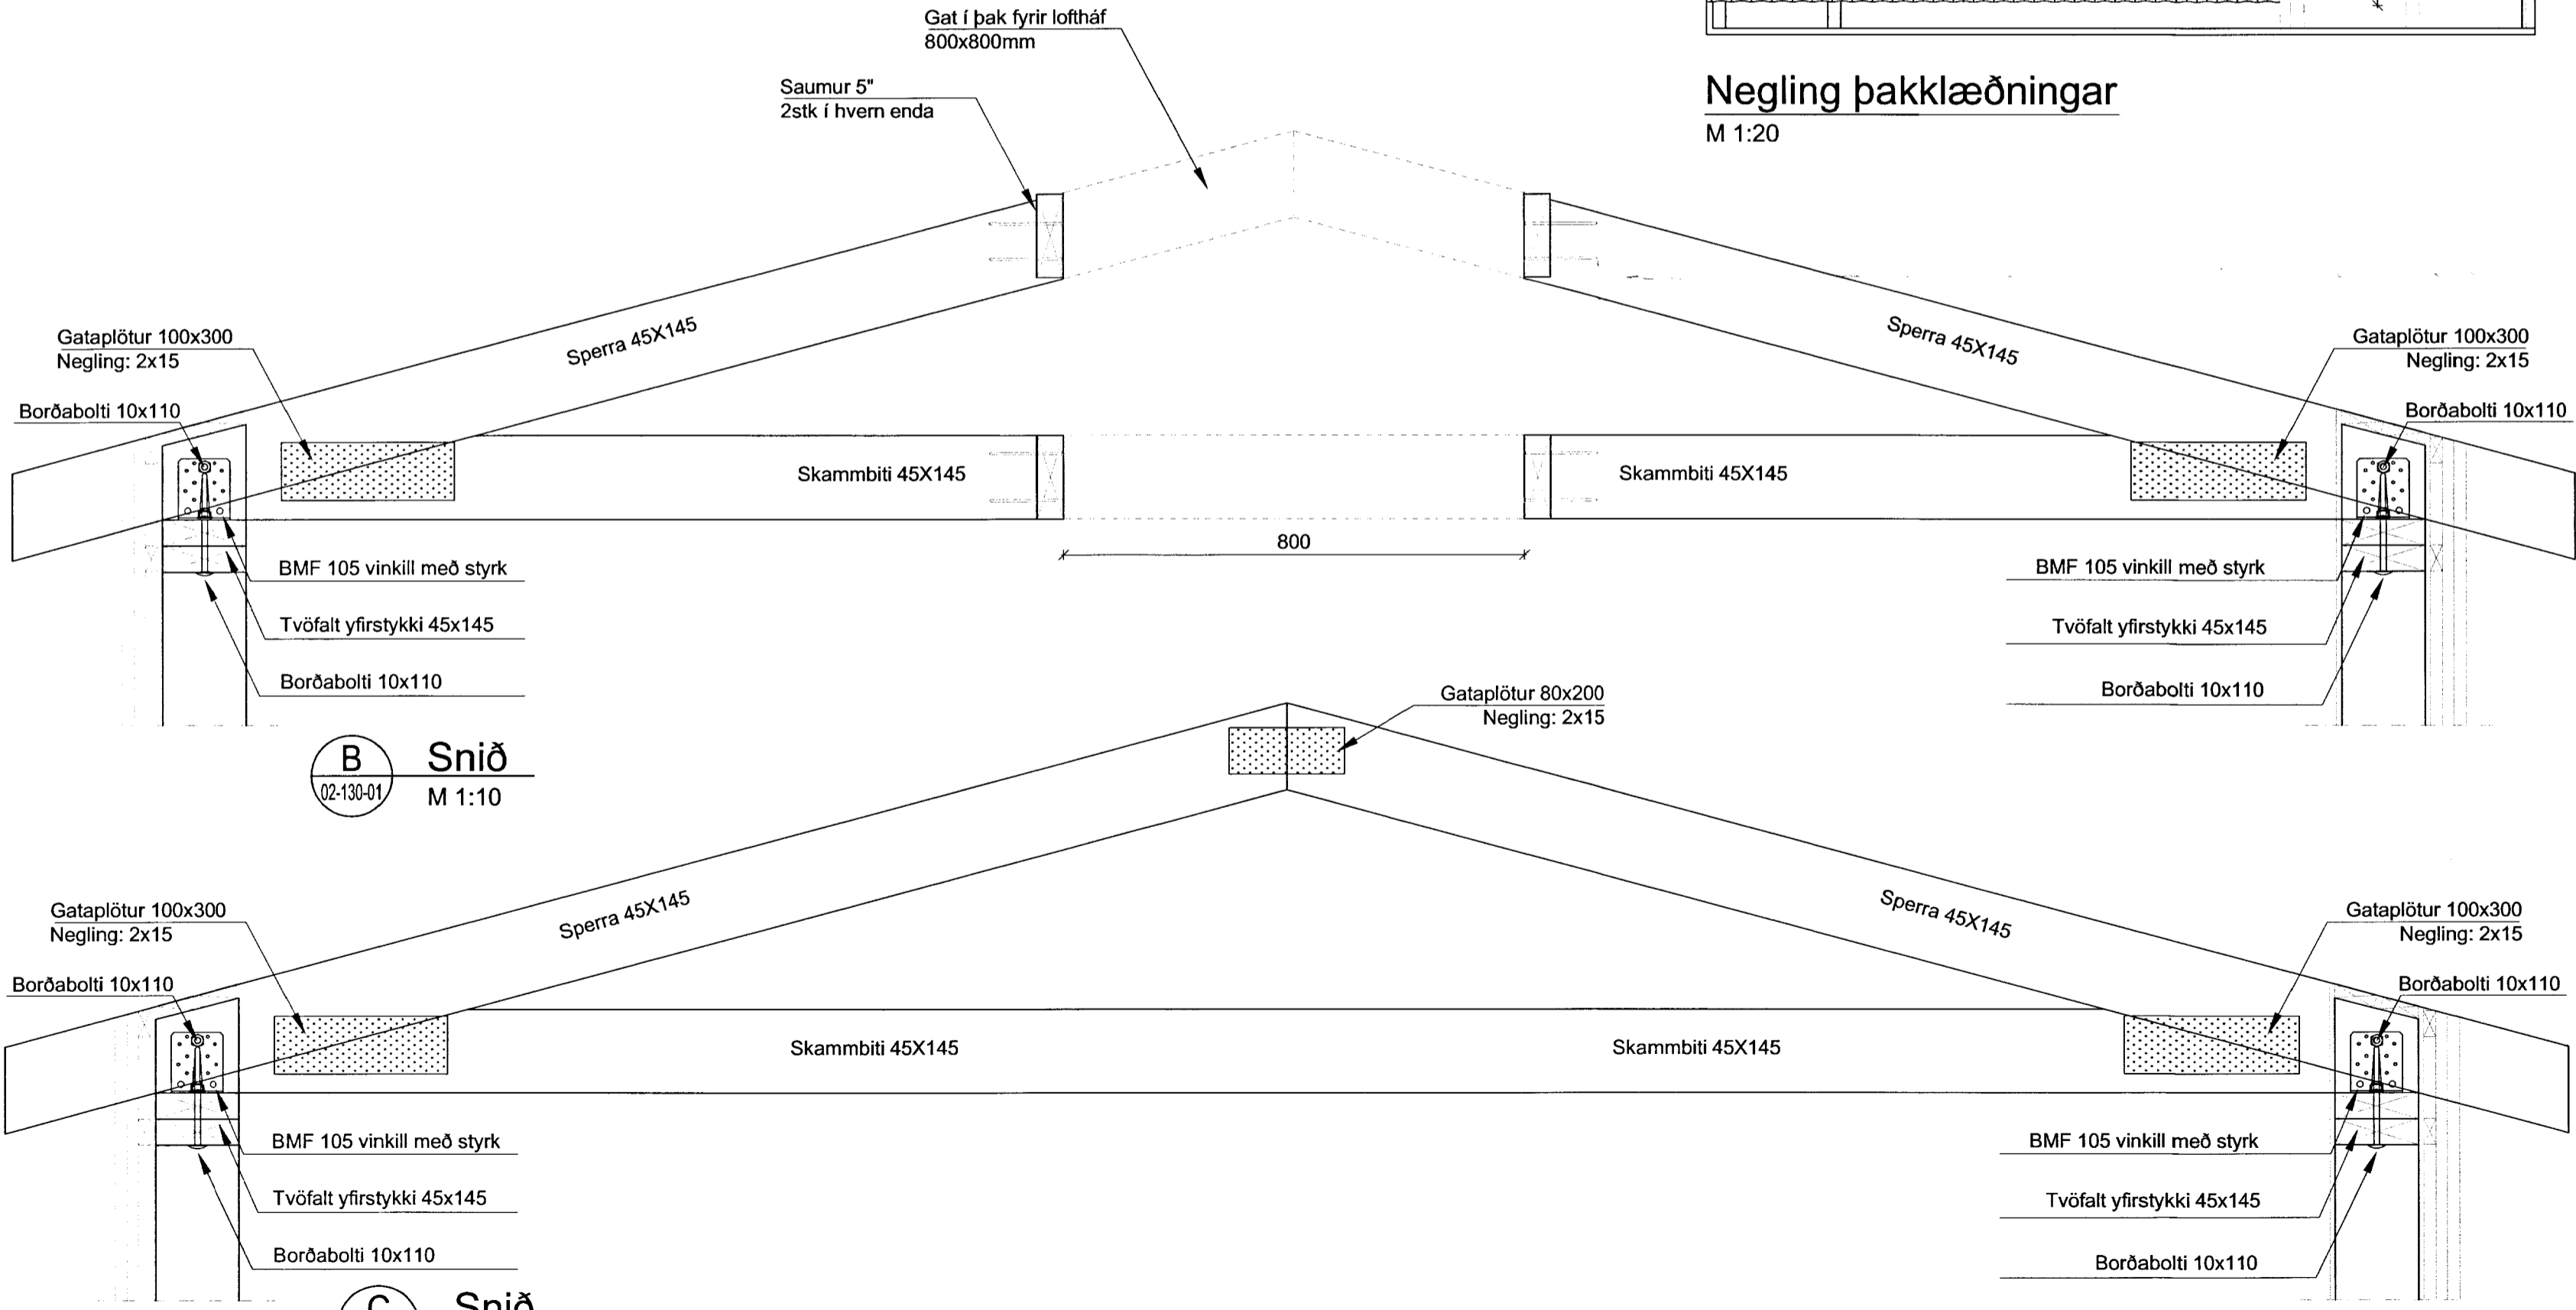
Gat í þak fyrir lofthá
800x800mm

Saumur 5"
2stk í hvern enda

Negling þakklæðningar
M 1:20

Gataplötur 100x300
Negling: 2x15

Borðabolti 10x110

Sperra 45X145

Sperra 45X145

Gataplötur 100x300
Negling: 2x15

Borðabolti 10x110

Skammbiti 45X145

Skammbiti 45X145

800

BMF 105 vinkill með styrk

Tvöfalt yfirstykki 45x145

Borðabolti 10x110

BMF 105 vinkill með styrk

Tvöfalt yfirstykki 45x145

Borðabolti 10x110

Gataplötur 80x200
Negling: 2x15

B
02-130-01
Snið
M 1:10

Gataplötur 100x300
Negling: 2x15

Borðabolti 10x110

Sperra 45X145

Sperra 45X145

Gataplötur 100x300
Negling: 2x15

Borðabolti 10x110

Skammbiti 45X145

Skammbiti 45X145

BMF 105 vinkill með styrk

Tvöfalt yfirstykki 45x145

Borðabolti 10x110

BMF 105 vinkill með styrk

Tvöfalt yfirstykki 45x145

Borðabolti 10x110

C
Snið